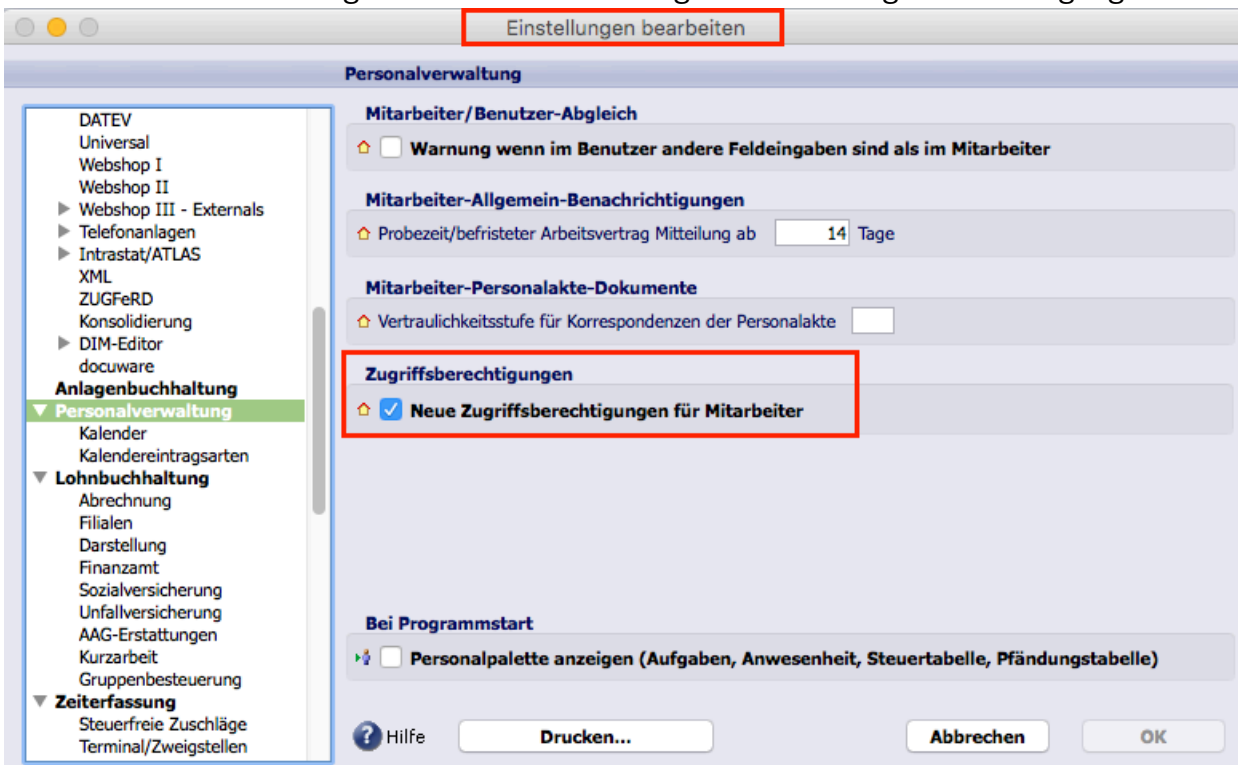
Einstellungen bearbeiten

Personalverwaltung

DATEV
Universal
Webshop I
Webshop II
Webshop III - Externals
Telefonanlagen
Intrastat/ATLAS
XML
ZUGFeRD
Konsolidierung
DIM-Editor
docuware
Anlagenbuchhaltung
Personalverwaltung
Kalender
Kalendereintragsarten
Lohnbuchhaltung
Abrechnung
Filialen
Darstellung
Finanzamt
Sozialversicherung
Unfallversicherung
AAG-Erstattungen
Kurzarbeit
Gruppenbesteuerung
Zeiterfassung
Steuerfreie Zuschläge
Terminal/Zweigstellen

Mitarbeiter/Benutzer-Abgleich
Warnung wenn im Benutzer andere Feldeingaben sind als im Mitarbeiter

Mitarbeiter-Allgemein-Benachrichtigungen
Probezeit/befristeter Arbeitsvertrag Mitteilung ab 14 Tage

Mitarbeiter-Personalakte-Dokumente
Vertraulichkeitsstufe für Korrespondenzen der Personalakte

Zugriffsberechtigungen
Neue Zugriffsberechtigungen für Mitarbeiter

Bei Programmstart
Personalpalette anzeigen (Aufgaben, Anwesenheit, Steuertabelle, Pfändungstabelle)

Hilfe
Drucken...
Abbrechen
OK